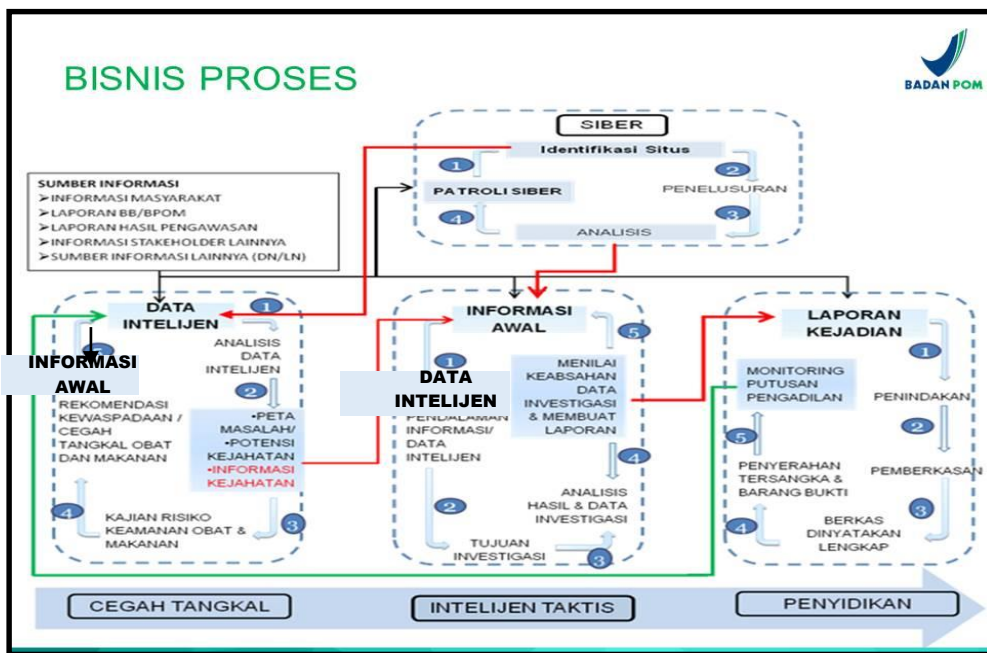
BISNIS PROSES

BADAN POM

SIBER

1 Identifikasi Situs

2 PENELUSURAN

PATROLI SIBER

4

3

ANALISIS

SUMBER INFORMASI
➢INFORMASI MASYARAKAT
➢LAPORAN BB/BPOM
➢LAPORAN HASIL PENGAWASAN
➢INFORMASI STAKEHOLDER LAINNYA
➢SUMBER INFORMASI LAINNYA (DN/LN)

DATA INTELIJEN 1

INFORMASI AWAL

ANALISIS DATA INTELIJEN

2

REKOMENDASI KEWASPADAAN / CEGAH TANGKAL OBAT DAN MAKANAN

•PETA MASALAH/ •POTENSI KEJAHATAN •INFORMASI KEJAHATAN

4 KAJIAN RISIKO KEAMANAN OBAT & MAKANAN

3

INFORMASI AWAL

5

1

DATA INTELIJEN

MENILAI KEABSAHAN DATA INVESTIGASI & MEMBUAT LAPORAN

PENDALAMAN INFORMASI/ DATA INTELIJEN

4

ANALISIS HASIL & DATA INVESTIGASI

2

TUJUAN INVESTIGASI

3

LAPORAN KEJADIAN

1

MONITORING PUTUSAN PENGADILAN

PENINDAKAN

2

5

PENYERAHAN TERSANGKA & BARANG BUKTI

PEMBERKASAN

3

4

BERKAS DINYATAKAN LENGKAP

CEGAH TANGKAL

INTELIJEN TAKTIS

PENYIDIKAN